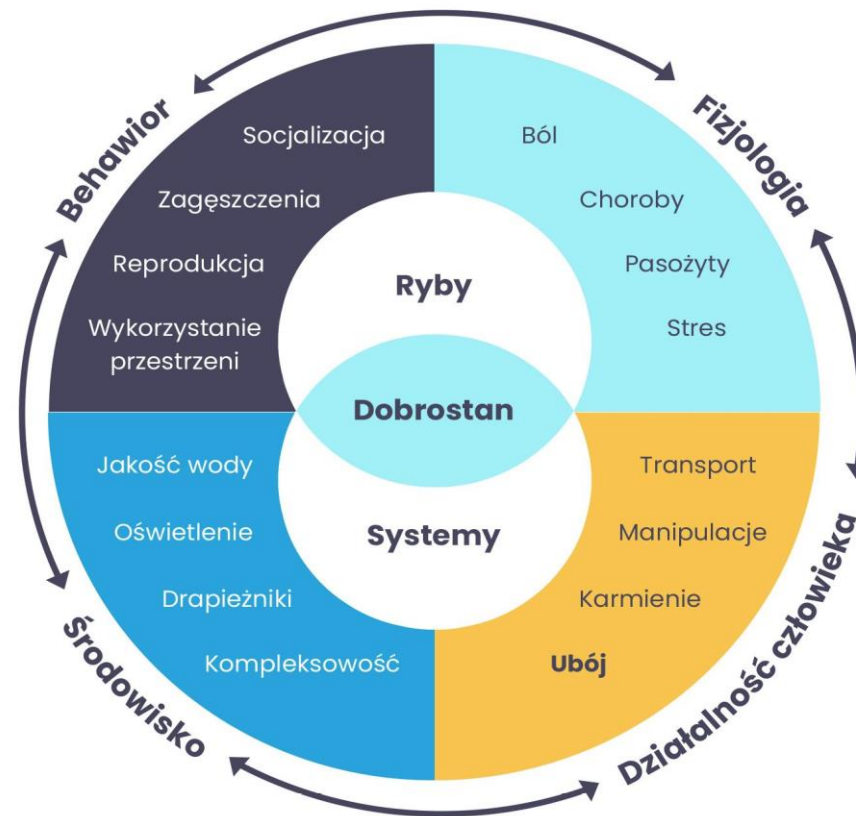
Behawior

Socjalizacja

Zagęszczenia

Reprodukcja

Wykorzystanie przestrzeni

Fizjologia

Ból

Choroby

Pasożyty

Stres

Ryby

Dobrostan

Systemy

Jakość wody

Oświetlenie

Drapieżniki

Kompleksowość

Transport

Manipulacje

Karmienie

Ubój

Środowisko

Działalność człowieka